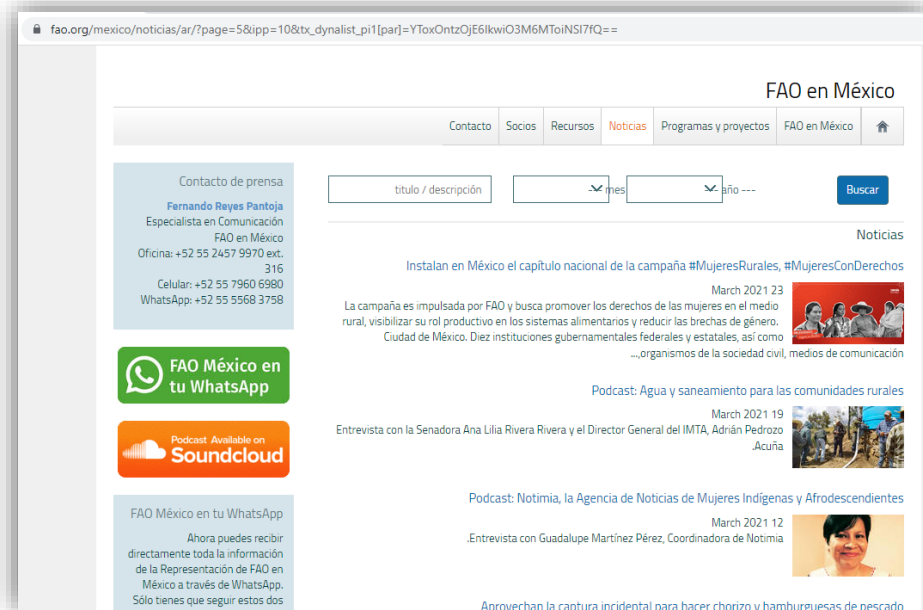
fao.org/mexico/noticias/ar/?page=5&ipp=10&tx_dynalist_pi1[par]=YToxOntzOjE6IkwiO3M6MToiNSI7fQ==

FAO en México

Contacto | Socios | Recursos | Noticias | Programas y proyectos | FAO en México

Contacto de prensa
Fernando Reyes Pantoja
Especialista en Comunicación
FAO en México
Oficina: +52 55 2457 9970 ext. 316
Celular: +52 55 7960 6980
WhatsApp: +52 55 5568 3758

FAO México en tu WhatsApp

Podcast Available on Soundcloud

FAO México en tu WhatsApp
Ahora puedes recibir directamente toda la información de la Representación de FAO en México a través de WhatsApp. Sólo tienes que seguir estos dos

titulo / descripción | mes | año --- | Buscar

Noticias

Instalan en México el capítulo nacional de la campaña #MujeresRurales, #MujeresConDerechos
March 2021 23
La campaña es impulsada por FAO y busca promover los derechos de las mujeres en el medio rural, visibilizar su rol productivo en los sistemas alimentarios y reducir las brechas de género. Ciudad de México. Diez instituciones gubernamentales federales y estatales, así como ...,organismos de la sociedad civil, medios de comunicación

Podcast: Agua y saneamiento para las comunidades rurales
March 2021 19
Entrevista con la Senadora Ana Lilia Rivera Rivera y el Director General del IMTA, Adrián Pedrozo .Acuña

Podcast: Notimia, la Agencia de Noticias de Mujeres Indígenas y Afrodescendientes
March 2021 12
.Entrevista con Guadalupe Martínez Pérez, Coordinadora de Notimia

Aprovechan la captura incidental para hacer chorizo y hamburguesas de pescado